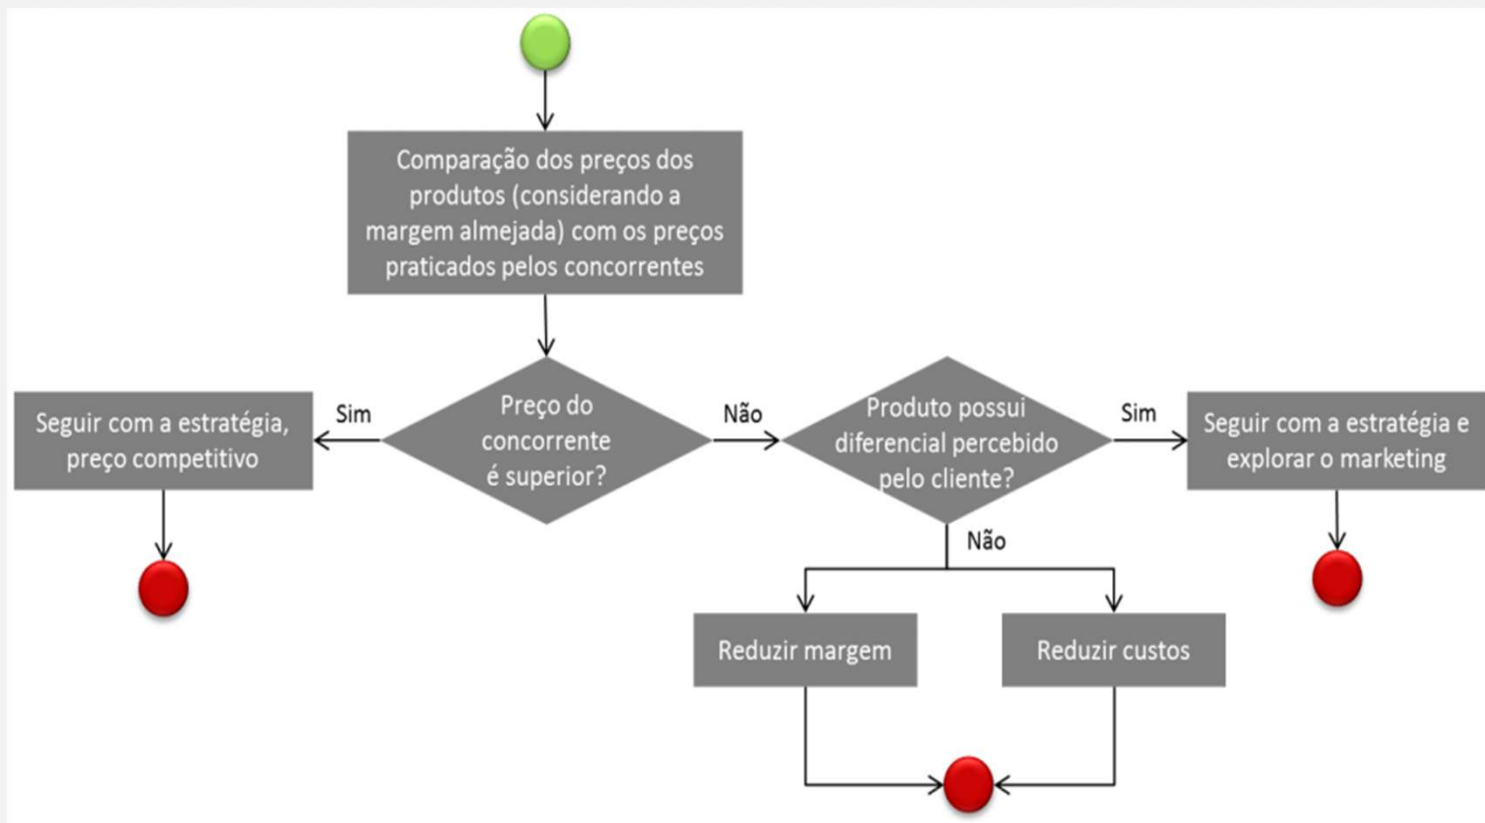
Comparação dos preços dos produtos (considerando a margem almejada) com os preços praticados pelos concorrentes

Seguir com a estratégia, preço competitivo

Sim

Preço do concorrente é superior?

Não

Produto possui diferencial percebido pelo cliente?

Sim

Seguir com a estratégia e explorar o marketing

Não

Reduzir margem

Reduzir custos